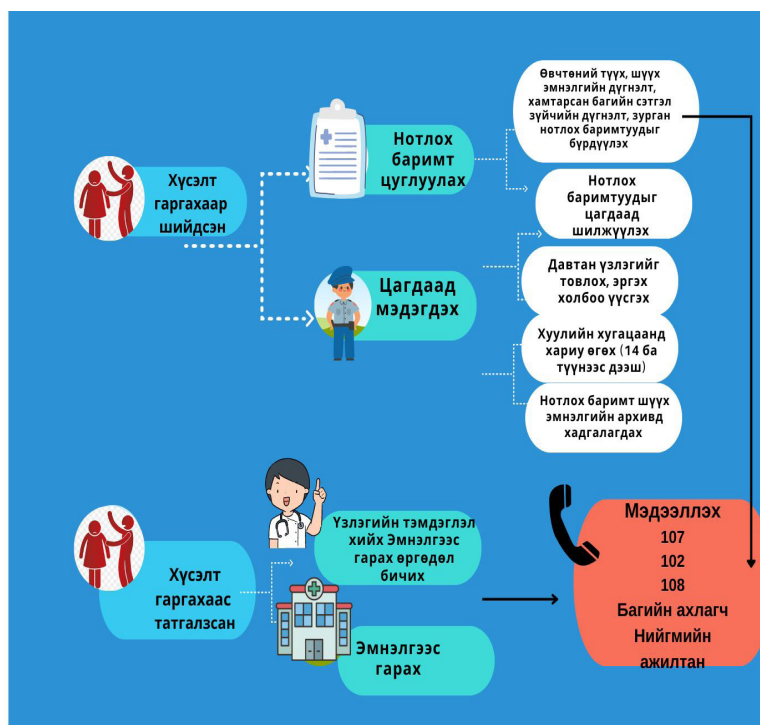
Хүсэлт гаргахаар шийдсэн

Нотлох баримт цуглуулах

Өвчтөний түүх, шүүх эмнэлгийн дүгнэлт, хамтарсан багийн сэтгэл зүйчийн дүгнэлт, зурган нотлох баримтуудыг бүрдүүлэх

Нотлох баримтуудыг цагдаад шилжүүлэх

Цагдаад мэдэгдэх

Давтан үзлэгийг товлох, эргэх холбоо үүсгэх

Хуулийн хугацаанд хариу өгөх (14 ба түүнээс дээш)

Нотлох баримт шүүх эмнэлгийн архивд хадгалагдах

Хүсэлт гаргахаас татгалзсан

Үзлэгийн тэмдэглэл хийх Эмнэлгээс гарах өргөдөл бичих

Эмнэлгээс гарах

Мэдээллэх
107
102
108
Багийн ахлагч
Нийгмийн ажилтан